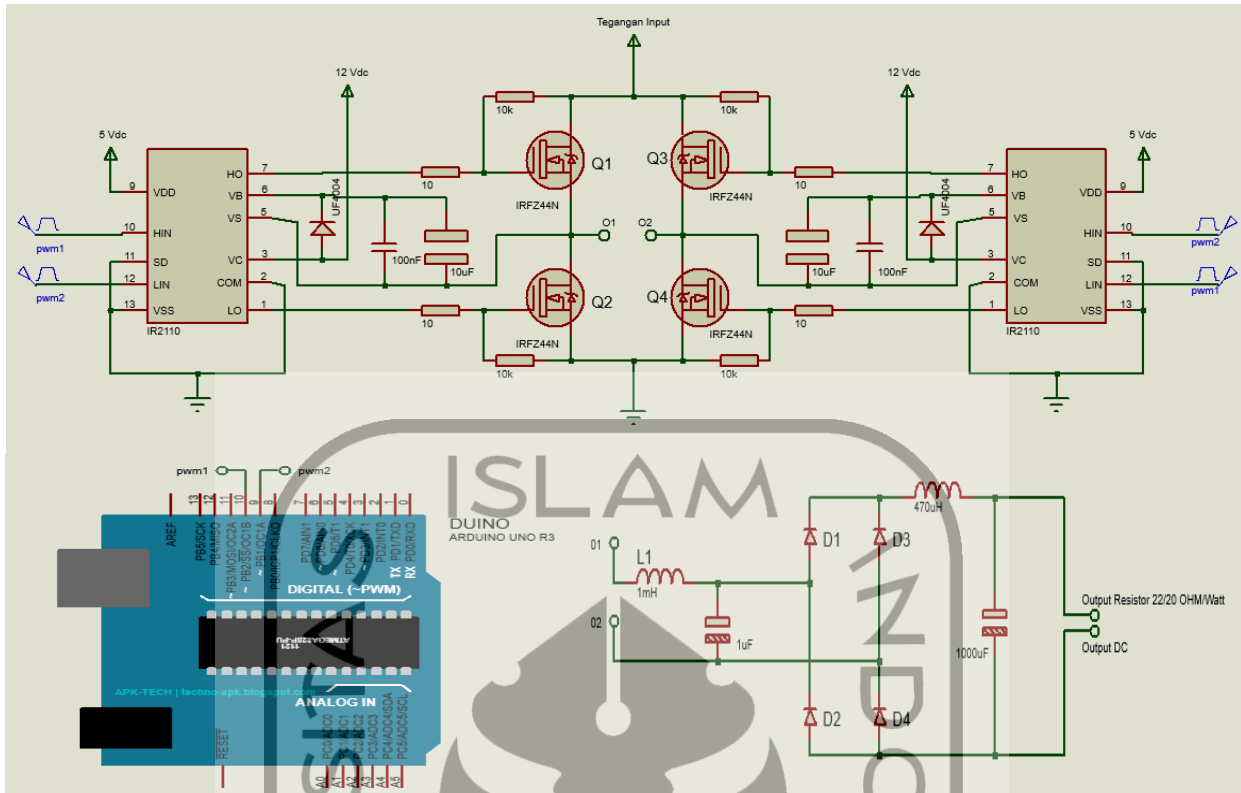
Tegangan Input

12 Vdc

12 Vdc

5 Vdc

5 Vdc

9 VDD
10 HIN
11 SD
12 LIN
13 VSS
HO 7
VB 6
VS 5
VC 3
COM 2
LO 1
IR2110

pwm1
pwm2

UF4004

10k
10k
10
10
Q1
Q3
IRFZ44N
IRFZ44N
O1
O2
100nF
10uF
10uF
100nF
UF4004

7 HO
6 VB
5 VS
3 VC
2 COM
1 LO
IR2110
VDD 9
HIN 10
SD 11
LIN 12
VSS 13

pwm2
pwm1

10
10
Q2
Q4
IRFZ44N
IRFZ44N
10k
10k

ISLAM

pwm1
pwm2

13 12 11 10 9 8 7 6 5 4 3 2 1 0

AREF
PB5/SCK
PB4/MISO
~PB3/MOSI/OC2A
~PB2/SS/OC1B
~PB1/OC1A
PB0/ICP1/CLKO
PD7/AIN1
PD6/AIN0
PD5/T1
PD4/T0/XCK
PD3/INT1
PD2/INT0
PD1/TXD
PD0/RXD
TX
RX

DIGITAL (~PWM)

DUINO
ARDUINO UNO R3

ATMEGA328P-PU
1121

APK-TECH | techno-apk.blogspot.com

ANALOG IN

RESET

PC0/ADC0
PC1/ADC1
PC2/ADC2
PC3/ADC3
PC4/ADC4/SDA
PC5/ADC5/SCL
A0 A1 A2 A3 A4 A5

01
02
L1
1mH
1uF
D1
D3
D2
D4
470uH
1000uF

Output Resistor 22/20 OHM/Watt
Output DC